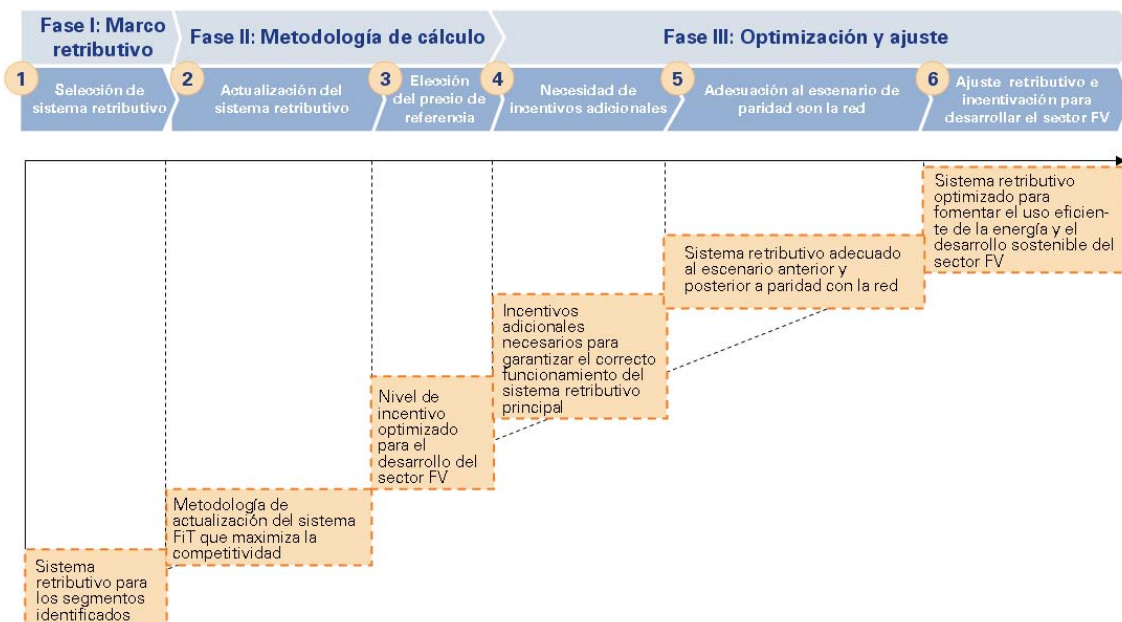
Fase I: Marco retributivo

Fase II: Metodología de cálculo

Fase III: Optimización y ajuste

1 Selección de sistema retributivo

2 Actualización del sistema retributivo

3 Elección del precio de referencia

4 Necesidad de incentivos adicionales

5 Adecuación al escenario de paridad con la red

6 Ajuste retributivo e incentivación para desarrollar el sector FV

Sistema retributivo optimizado para fomentar el uso eficiente de la energía y el desarrollo sostenible del sector FV

Sistema retributivo adecuado al escenario anterior y posterior a paridad con la red

Incentivos adicionales necesarios para garantizar el correcto funcionamiento del sistema retributivo principal

Nivel de incentivo optimizado para el desarrollo del sector FV

Metodología de actualización del sistema FiT que maximiza la competitividad

Sistema retributivo para los segmentos identificados